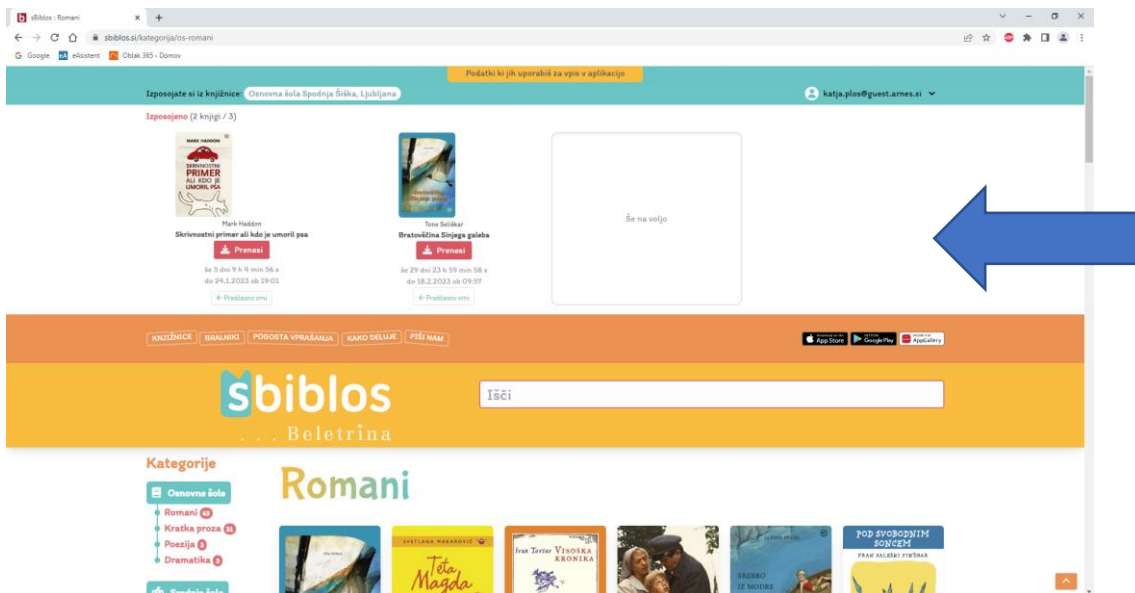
sBiblos : Romani
sbiblos.si/kategorija/os-romani
Google eAsistent Oblak 365 - Domov

Podatki ki jih uporabiš za vpis v aplikacijo

Izposojate si iz knjižnice: Osnovna šola Spodnja Šiška, Ljubljana
katja.plos@guest.arnes.si

Izposojeno (2 knjigi / 3)

MARK HADDON
SKRIVNOSTNI PRIMER ALI KDO JE UMORIL PSA
Mark Haddon
Skrivnostni primer ali kdo je umoril psa
Prenesi
še 5 dni 9 h 9 min 56 s
do 29.1.2023 ob 19:01
Predčasno vrni

Tone Seliškar
Bratovščina Sinjega galeba
Prenesi
še 29 dni 23 h 59 min 58 s
do 18.2.2023 ob 09:07
Predčasno vrni

Še na voljo

KNJIŽNICE BRALNIKI POGOSTA VPRAŠANJA KAKO DELUJE PIŠI NAM
App Store Google Play AppGallery

sbiblos
. . . Beletrina
Išči

Kategorije
Osnovne šole
Romani 63
Kratka proza 31
Poezija 3
Dramatika 3
Srednje šole

Romani

SVETLANA MAKAROVIČ
Teta Magda
Ivan Tavčar VISOŠKA KRONIKA
SREBRO IZ MODRE
POD SVOBODNIM SONCEM
FRAN SALEŠKI FINŽGAR